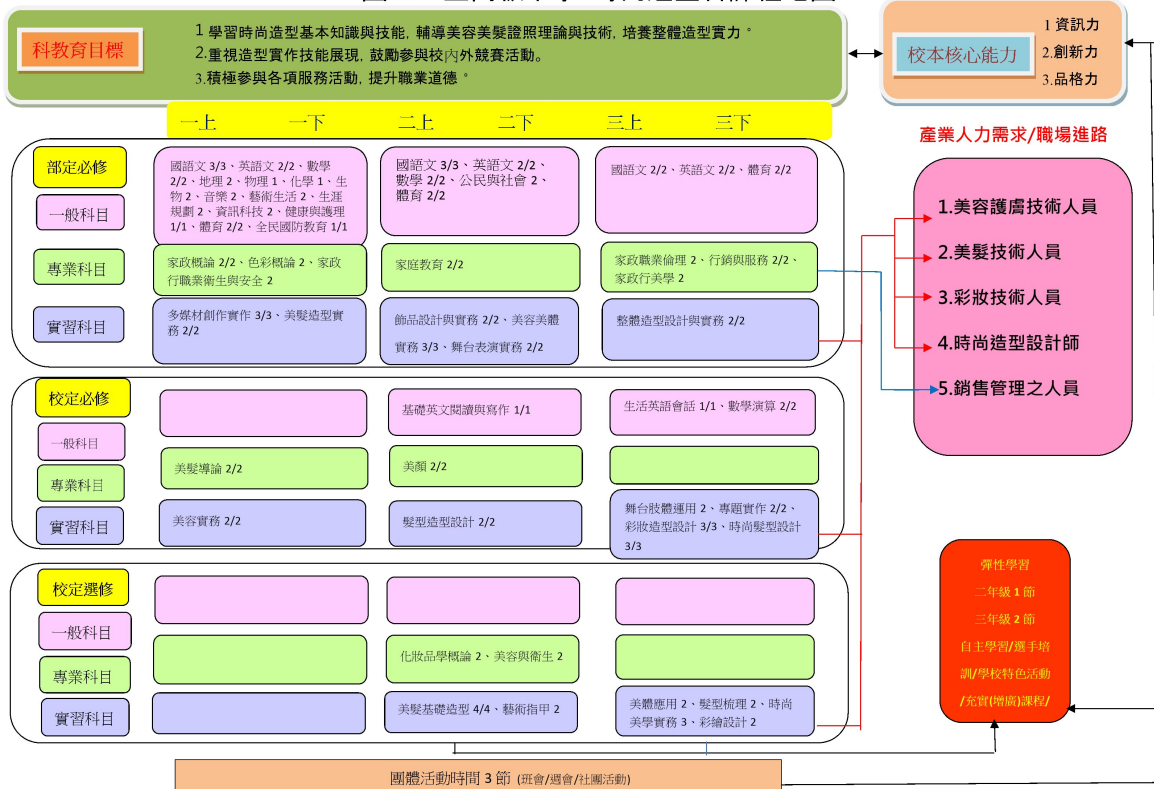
科教育目標

1 學習時尚造型基本知識與技能，輔導美容美髮證照理論與技術，培養整體造型實力。
2.重視造型實作技能展現，鼓勵參與校內外競賽活動。
3.積極參與各項服務活動，提升職業道德。

校本核心能力

1 資訊力
2.創新力
3.品格力

一上 一下 二上 二下 三上 三下

部定必修

一般科目

國語文 3/3、英語文 2/2、數學 2/2、地理 2、物理 1、化學 1、生物 2、音樂 2、藝術生活 2、生涯規劃 2、資訊科技 2、健康與護理 1/1、體育 2/2、全民國防教育 1/1

國語文 3/3、英語文 2/2、數學 2/2、公民與社會 2、體育 2/2

國語文 2/2、英語文 2/2、體育 2/2

專業科目

家政概論 2/2、色彩概論 2、家政行職業衛生與安全 2

家庭教育 2/2

家政職業倫理 2、行銷與服務 2/2、家政行美學 2

實習科目

多媒材創作實作 3/3、美髮造型實務 2/2

飾品設計與實務 2/2、美容美體實務 3/3、舞台表演實務 2/2

整體造型設計與實務 2/2

校定必修

一般科目

基礎英文閱讀與寫作 1/1

生活英語會話 1/1、數學演算 2/2

專業科目

美髮導論 2/2

美顏 2/2

實習科目

美容實務 2/2

髮型造型設計 2/2

舞台肢體運用 2、專題實作 2/2、彩妝造型設計 3/3、時尚髮型設計 3/3

校定選修

一般科目

專業科目

化妝品學概論 2、美容與衛生 2

實習科目

美髮基礎造型 4/4、藝術指甲 2

美體應用 2、髮型梳理 2、時尚美學實務 3、彩繪設計 2

產業人力需求/職場進路

1.美容護膚技術人員
2.美髮技術人員
3.彩妝技術人員
4.時尚造型設計師
5.銷售管理之人員

彈性學習
二年級 1 節
三年級 2 節
自主學習/選手培訓/學校特色活動/充實(增廣)課程/

團體活動時間 3 節 (班會/週會/社團活動)